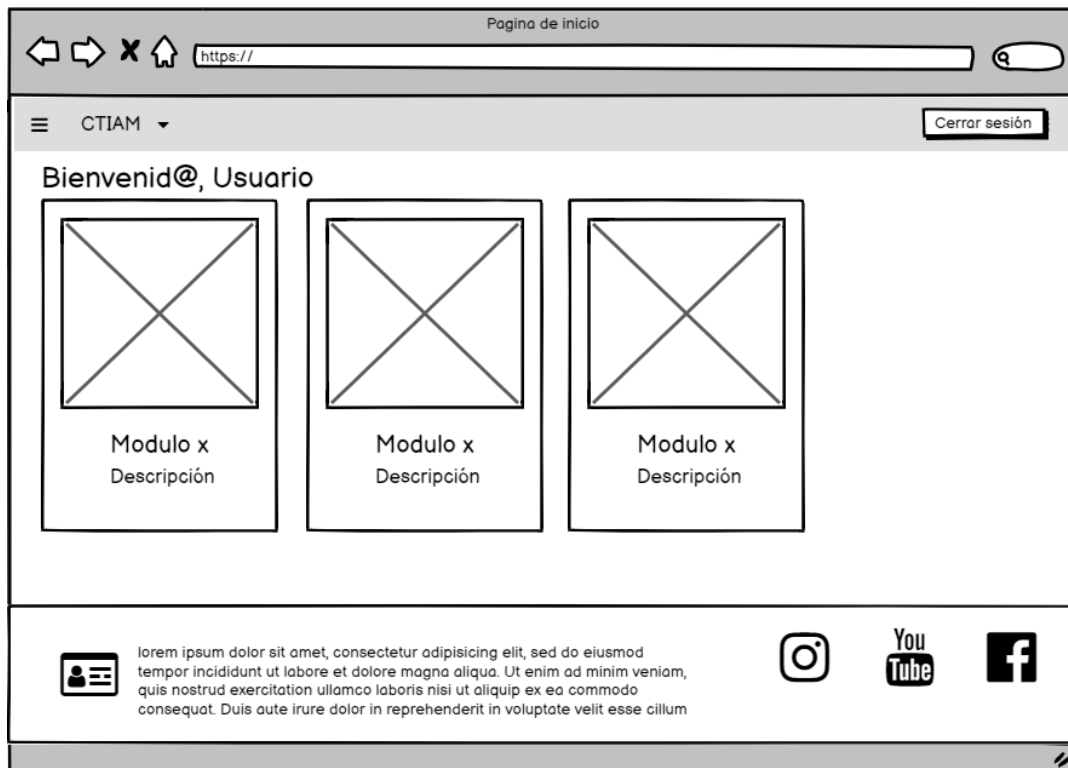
Pagina de inicio

https://

CTIAM

Cerrar sesión

Bienvenid@, Usuario

Modulo x
Descripción

Modulo x
Descripción

Modulo x
Descripción

lorem ipsum dolor sit amet, consectetur adipisicing elit, sed do eiusmod tempor incididunt ut labore et dolore magna aliqua. Ut enim ad minim veniam, quis nostrud exercitation ullamco laboris nisi ut aliquip ex ea commodo consequat. Duis aute irure dolor in reprehenderit in voluptate velit esse cillum

You Tube